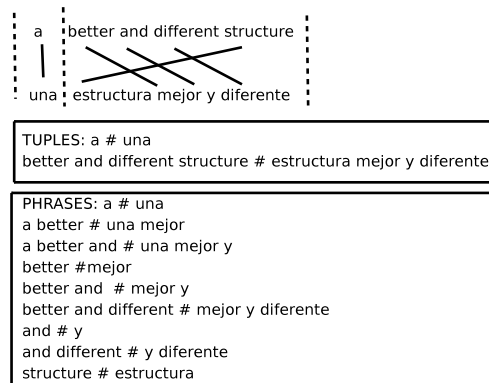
a better and different structure

una estructura mejor y diferente

TUPLES: a # una
better and different structure # estructura mejor y diferente

PHRASES: a # una
a better # una mejor
a better and # una mejor y
better #mejor
better and # mejor y
better and different # mejor y diferente
and # y
and different # y diferente
structure # estructura